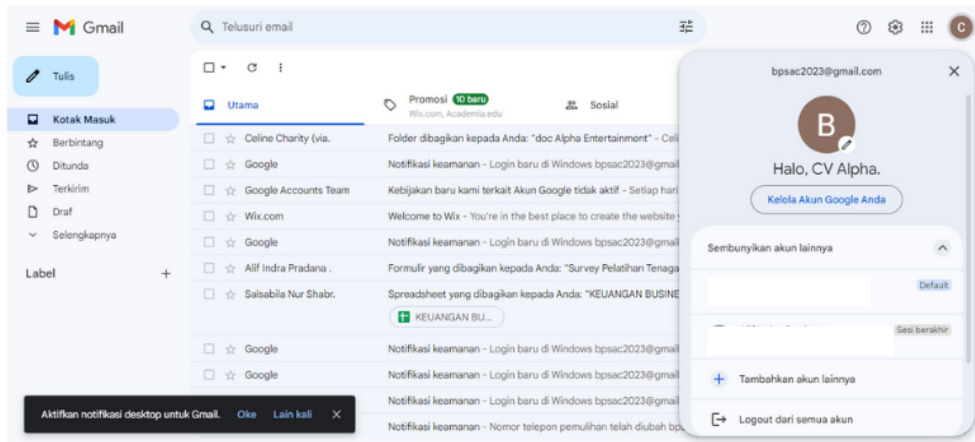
Gmail

Telusuri email

Tulis

Kotak Masuk
Berbintang
Ditunda
Terkirim
Draf
Selengkapnya

Label

Utama
Promosi 10 baru
Wix.com, Academia.edu
Sosial

Celine Charity (via. Folder dibagikan kepada Anda: "doc Alpha Entertainment" - Celi
Google Notifikasi keamanan - Login baru di Windows bpsac2023@gmail
Google Accounts Team Kebijakan baru kami terkait Akun Google tidak aktif - Setiap hari
Wix.com Welcome to Wix - You're in the best place to create the website
Google Notifikasi keamanan - Login baru di Windows bpsac2023@gmail
Alif Indra Pradana . Formulir yang dibagikan kepada Anda: "Survey Pelatihan Tenaga
Salsabila Nur Shabr. Spreadsheet yang dibagikan kepada Anda: "KEUANGAN BUSINE
KEUANGAN BU...
Google Notifikasi keamanan - Login baru di Windows bpsac2023@gmail
Google Notifikasi keamanan - Login baru di Windows bpsac2023@gmail
Notifikasi keamanan - Login baru di Windows bpsac2023@gmail
Notifikasi keamanan - Nomor telepon pemulihan telah diubah bp

Aktifkan notifikasi desktop untuk Gmail. Oke Lain kali

bpsac2023@gmail.com

B

Halo, CV Alpha.

Kelola Akun Google Anda

Sembunyikan akun lainnya

Default

Sesi berakhir

Tambahkan akun lainnya

Logout dari semua akun